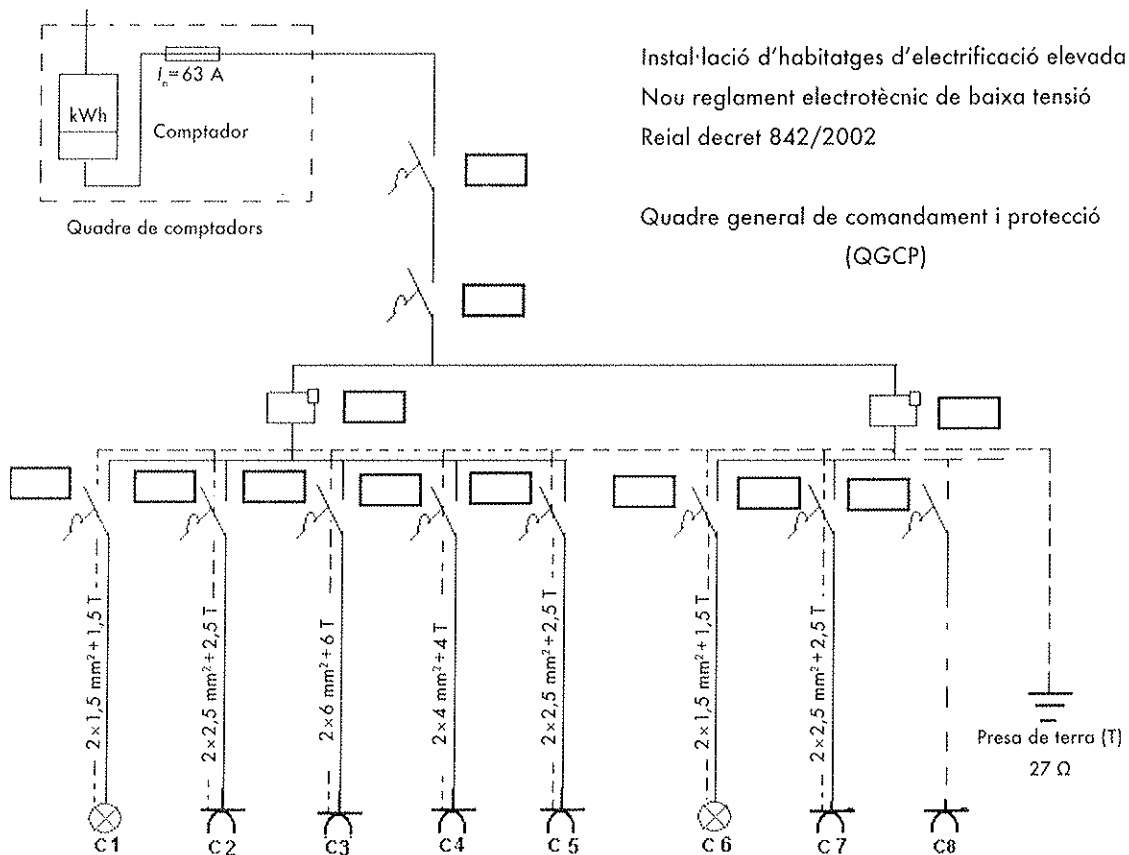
Instal·lació d'habitatges d'electrificació elevada
Nou reglament electrotècnic de baixa tensió
Reial decret 842/2002

Quadre general de comandament i protecció
(QGCP)

kWh
$I_n = 63$ A
Comptador

Quadre de comptadors

$2\times1,5$ mm$^2$+1,5 T
$2\times2,5$ mm$^2$+2,5 T
$2\times6$ mm$^2$+6 T
$2\times4$ mm$^2$+4 T
$2\times2,5$ mm$^2$+2,5 T
$2\times1,5$ mm$^2$+1,5 T
$2\times2,5$ mm$^2$+2,5 T

Presa de terra (T)
27 Ω

C1
C2
C3
C4
C5
C6
C7
C8